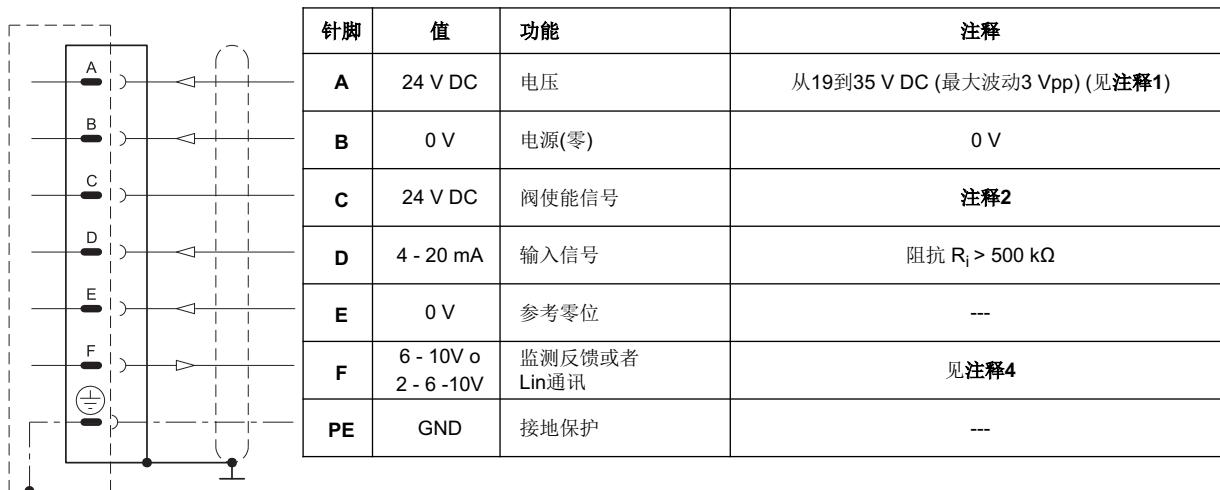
A
B
C
D
E
F

| 针脚 | 值 | 功能 | 注释 |
|---|---|---|---|
| **A** | 24 V DC | 电压 | 从19到35 V DC (最大波动3 Vpp) (见**注释1**) |
| **B** | 0 V | 电源(零) | 0 V |
| **C** | 24 V DC | 阀使能信号 | **注释2** |
| **D** | 4 - 20 mA | 输入信号 | 阻抗 $R_i$ > 500 kΩ |
| **E** | 0 V | 参考零位 | --- |
| **F** | 6 - 10V o 2 - 6 -10V | 监测反馈或者 Lin通讯 | 见**注释4** |
| **PE** | GND | 接地保护 | --- |